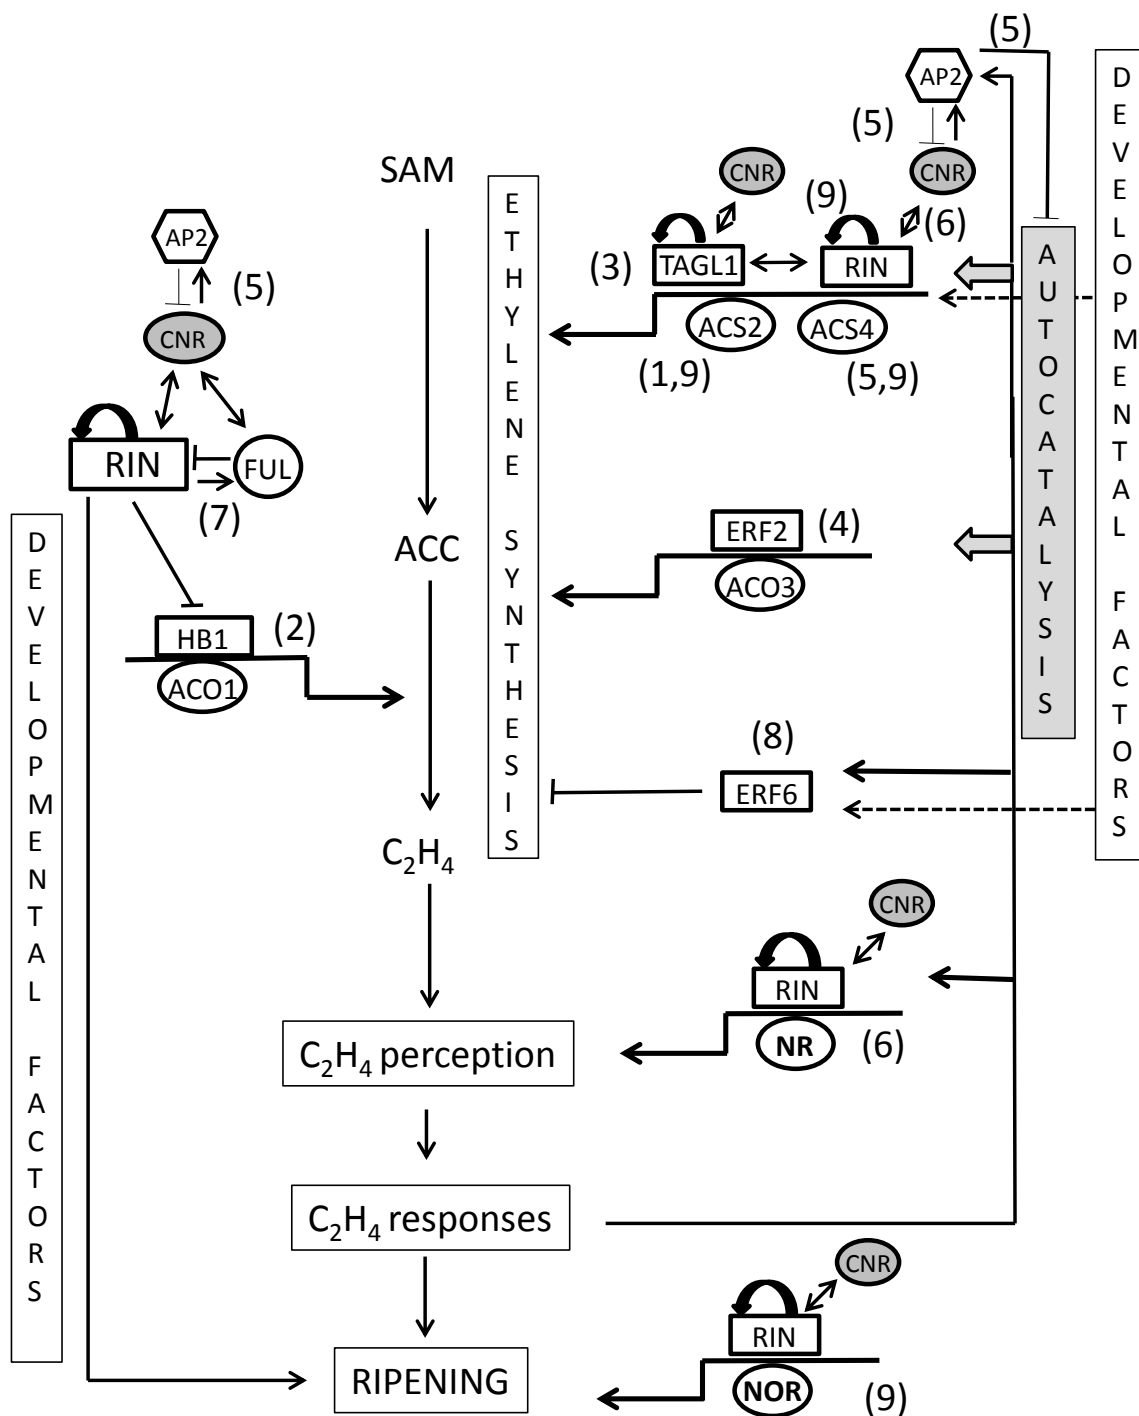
(5)
AP2
(5)
CNR
D
E
V
E
L
O
P
M
E
N
T
A
L

F
A
C
T
O
R
S

SAM

E
T
H
Y
L
E
N
E

S
Y
N
T
H
E
S
I
S

CNR
(9)
(6)
(3)
TAGL1
RIN
A
U
T
O
C
A
T
A
L
Y
S
I
S
ACS2
ACS4
(1,9)
(5,9)

AP2
(5)
CNR
RIN
FUL
(7)

D
E
V
E
L
O
P
M
E
N
T
A
L

F
A
C
T
O
R
S

ACC
ERF2
(4)
ACO3
HB1
(2)
ACO1
(8)
ERF6
$C_2H_4$
CNR
RIN
$C_2H_4$ perception
NR
(6)
$C_2H_4$ responses
CNR
RIN
RIPENING
NOR
(9)